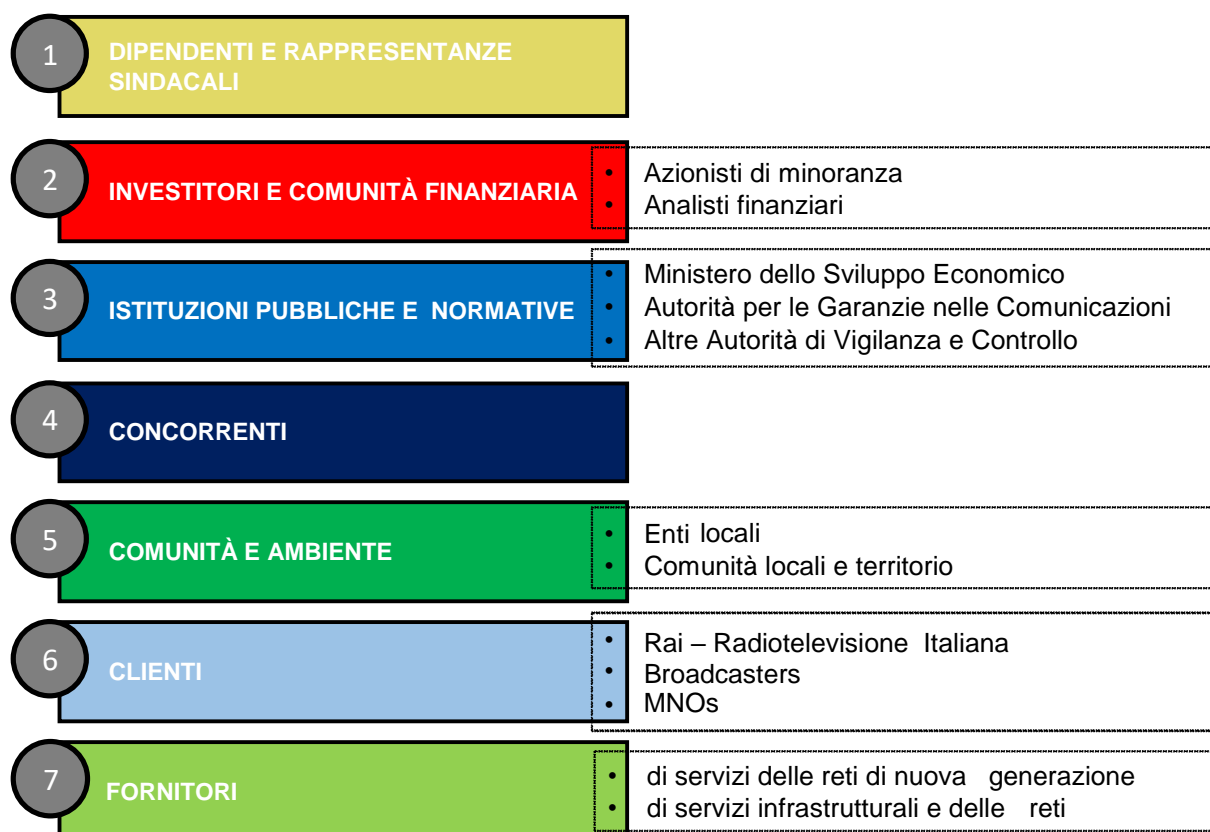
1 DIPENDENTI E RAPPRESENTANZE SINDACALI

2 INVESTITORI E COMUNITÀ FINANZIARIA

- Azionisti di minoranza
- Analisti finanziari

3 ISTITUZIONI PUBBLICHE E NORMATIVE

- Ministero dello Sviluppo Economico
- Autorità per le Garanzie nelle Comunicazioni
- Altre Autorità di Vigilanza e Controllo

4 CONCORRENTI

5 COMUNITÀ E AMBIENTE

- Enti locali
- Comunità locali e territorio

6 CLIENTI

- Rai – Radiotelevisione Italiana
- Broadcasters
- MNOs

7 FORNITORI

- di servizi delle reti di nuova generazione
- di servizi infrastrutturali e delle reti